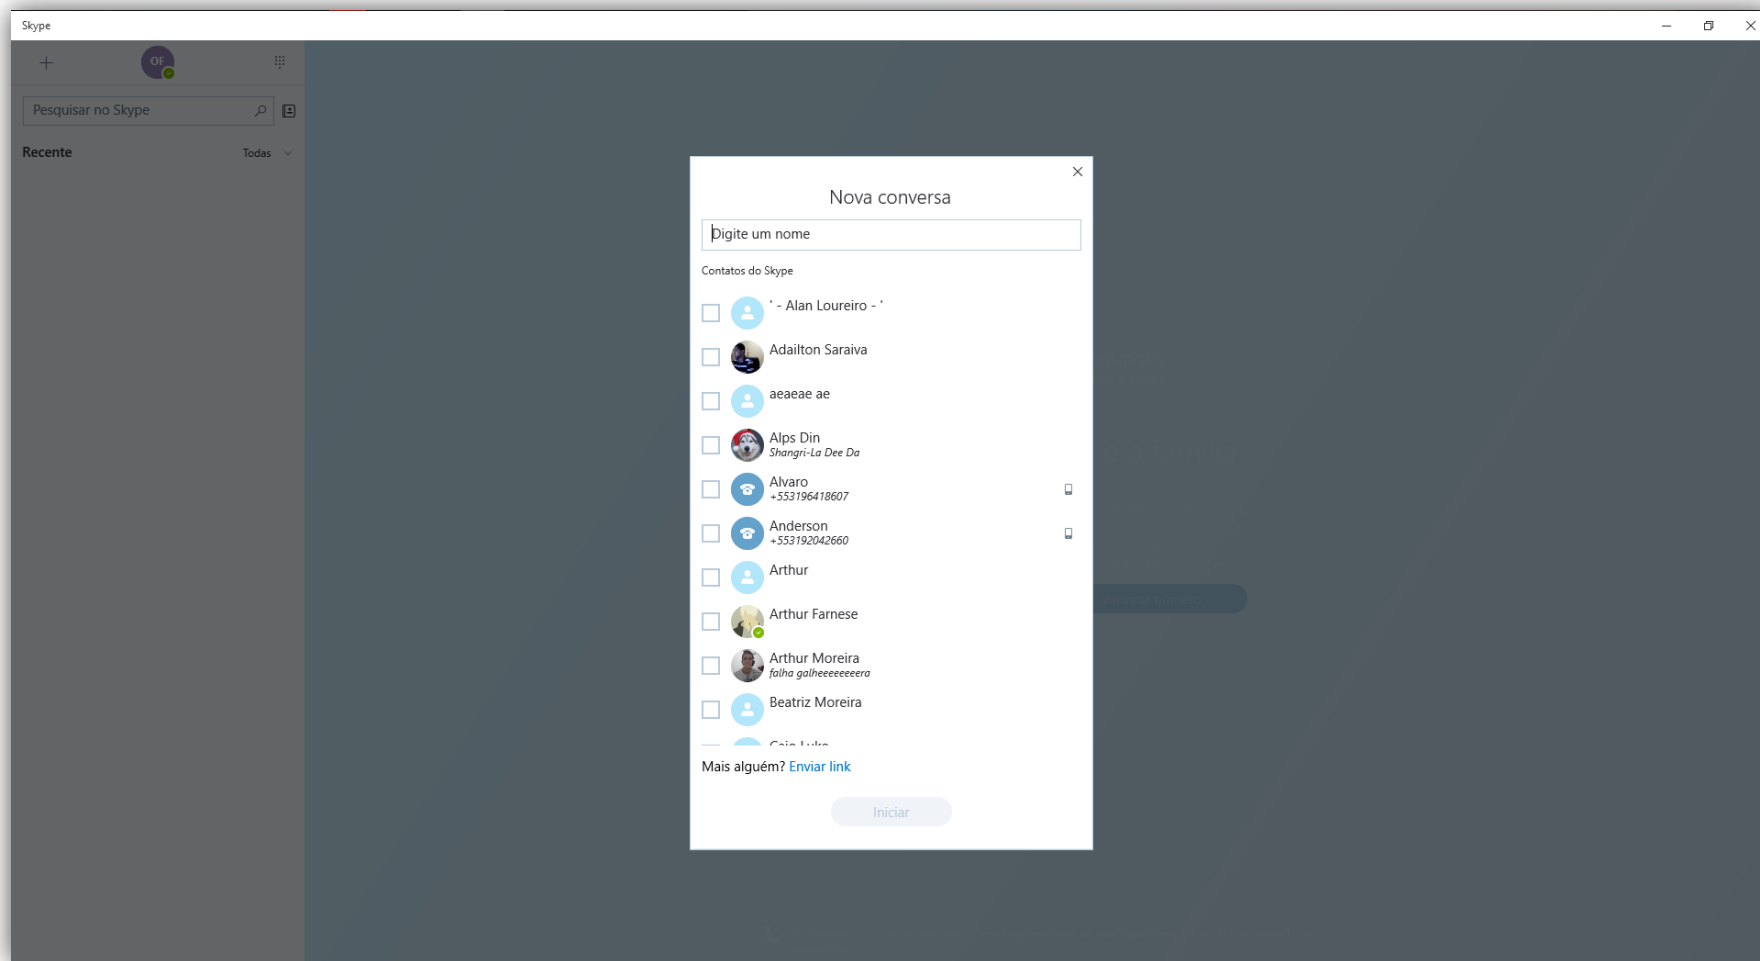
Skype

OF

Pesquisar no Skype

Recente

Todas

Nova conversa

Digite um nome

Contatos do Skype

' - Alan Loureiro - '

Adailton Saraiva

aeaeae ae

Alps Din
Shangri-La Dee Da

Alvaro
+553196418607

Anderson
+553192042660

Arthur

Arthur Farnese

Arthur Moreira
falha galheeeeeeeera

Beatriz Moreira

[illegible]

Mais alguém? Enviar link

Iniciar